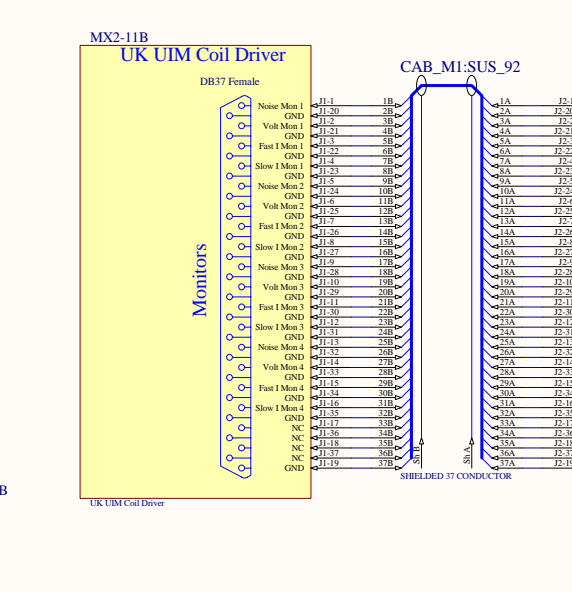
MX2-11B
UK UIM Coil Driver
DB37 Female
Monitors

Noise Mon 1
GND
Volt Mon 1
GND
Fast I Mon 1
GND
Slow I Mon 1
GND
Noise Mon 2
GND
Volt Mon 2
GND
Fast I Mon 2
GND
Slow I Mon 2
GND
Noise Mon 3
GND
Volt Mon 3
GND
Fast I Mon 3
GND
Slow I Mon 3
GND
Noise Mon 4
GND
Volt Mon 4
GND
Fast I Mon 4
GND
Slow I Mon 4
GND
NC
NC
NC
NC
GND

J1-1 1B
J1-20 2B
J1-2 3B
J1-21 4B
J1-3 5B
J1-22 6B
J1-4 7B
J1-23 8B
J1-5 9B
J1-24 10B
J1-6 11B
J1-25 12B
J1-7 13B
J1-26 14B
J1-8 15B
J1-27 16B
J1-9 17B
J1-28 18B
J1-10 19B
J1-29 20B
J1-11 21B
J1-30 22B
J1-12 23B
J1-31 24B
J1-13 25B
J1-32 26B
J1-14 27B
J1-33 28B
J1-15 29B
J1-34 30B
J1-16 31B
J1-35 32B
J1-17 33B
J1-36 34B
J1-18 35B
J1-37 36B
J1-19 37B

CAB_M1:SUS_92
Sh B
Sh A
SHIELDED 37 CONDUCTOR

1A J2-1
2A J2-20
3A J2-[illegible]
4A J2-21
5A J2-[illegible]
6A J2-22
7A J2-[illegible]
8A J2-23
9A J2-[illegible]
10A J2-24
11A J2-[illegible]
12A J2-25
13A J2-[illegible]
14A J2-26
15A J2-8
16A J2-27
17A J2-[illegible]
18A J2-28
19A J2-10
20A J2-29
21A J2-11
22A J2-30
23A J2-12
24A J2-31
25A J2-13
26A J2-32
27A J2-14
28A J2-33
29A J2-15
30A J2-34
31A J2-16
32A J2-35
33A J2-17
34A J2-36
35A J2-18
36A J2-37
37A J2-19

UK UIM Coil Driver
B